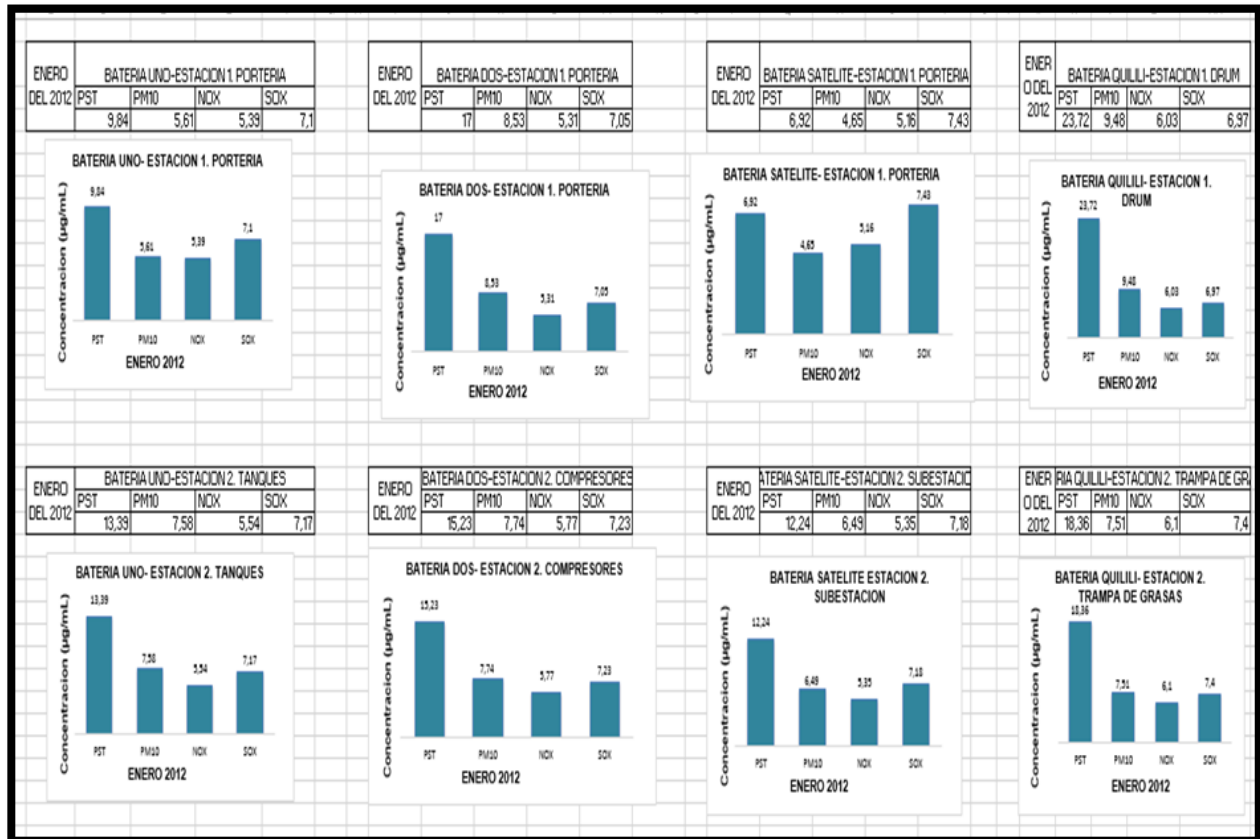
| ENERO DEL 2012 | BATERIA UNO-ESTACION 1. PORTERIA | | | |
|---|---|---|---|---|
| | PST | PM10 | NOX | SOX |
| | 9,84 | 5,61 | 5,39 | 7,1 |

BATERIA UNO- ESTACION 1. PORTERIA
Concentracion (µg/mL)
9,84 5,61 5,39 7,1
PST PM10 NOX SOX
ENERO 2012

| ENERO DEL 2012 | BATERIA DOS-ESTACION 1. PORTERIA | | | |
|---|---|---|---|---|
| | PST | PM10 | NOX | SOX |
| | 17 | 8,53 | 5,31 | 7,05 |

BATERIA DOS- ESTACION 1. PORTERIA
Concentracion (µg/mL)
17 8,53 5,31 7,05
PST PM10 NOX SOX
ENERO 2012

| ENERO DEL 2012 | BATERIA SATELITE-ESTACION 1. PORTERIA | | | |
|---|---|---|---|---|
| | PST | PM10 | NOX | SOX |
| | 6,92 | 4,65 | 5,16 | 7,43 |

BATERIA SATELITE- ESTACION 1. PORTERIA
Concentracion (µg/mL)
6,92 4,65 5,16 7,43
PST PM10 NOX SOX
ENERO 2012

| ENERO DEL 2012 | BATERIA QUILILI-ESTACION 1. DRUM | | | |
|---|---|---|---|---|
| | PST | PM10 | NOX | SOX |
| | 23,72 | 9,48 | 6,03 | 6,97 |

BATERIA QUILILI- ESTACION 1. DRUM
Concentracion (µg/mL)
23,72 9,48 6,03 6,97
PST PM10 NOX SOX
ENERO 2012

| ENERO DEL 2012 | BATERIA UNO-ESTACION 2. TANQUES | | | |
|---|---|---|---|---|
| | PST | PM10 | NOX | SOX |
| | 13,39 | 7,58 | 5,54 | 7,17 |

BATERIA UNO- ESTACION 2. TANQUES
Concentracion (µg/mL)
13,39 7,58 5,54 7,17
PST PM10 NOX SOX
ENERO 2012

| ENERO DEL 2012 | BATERIA DOS-ESTACION 2. COMPRESORES | | | |
|---|---|---|---|---|
| | PST | PM10 | NOX | SOX |
| | 15,23 | 7,74 | 5,77 | 7,23 |

BATERIA DOS- ESTACION 2. COMPRESORES
Concentracion (µg/mL)
15,23 7,74 5,77 7,23
PST PM10 NOX SOX
ENERO 2012

| ENERO DEL 2012 | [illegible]ATERIA SATELITE-ESTACION 2. SUBESTACIO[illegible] | | | |
|---|---|---|---|---|
| | PST | PM10 | NOX | SOX |
| | 12,24 | 6,49 | 5,35 | 7,18 |

BATERIA SATELITE ESTACION 2. SUBESTACION
Concentracion (µg/mL)
12,24 6,49 5,35 7,18
PST PM10 NOX SOX
ENERO 2012

| ENERO DEL 2012 | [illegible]RIA QUILILI-ESTACION 2. TRAMPA DE GR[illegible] | | | |
|---|---|---|---|---|
| | PST | PM10 | NOX | SOX |
| | 18,36 | 7,51 | 6,1 | 7,4 |

BATERIA QUILILI- ESTACION 2. TRAMPA DE GRASAS
Concentracion (µg/mL)
18,36 7,51 6,1 7,4
PST PM10 NOX SOX
ENERO 2012